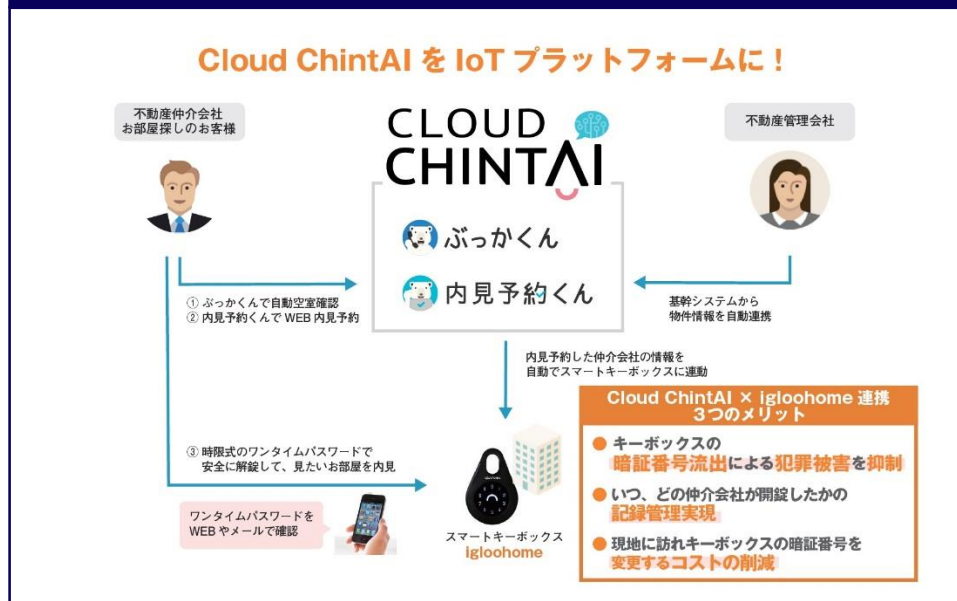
Cloud ChintAI を IoT プラットフォームに！

不動産仲介会社
お部屋探しのお客様

CLOUD CHINTAI

不動産管理会社

ぶっかくん

内見予約くん

① ぶっかくんで自動空室確認
② 内見予約くんで WEB 内見予約

基幹システムから
物件情報を自動連携

内見予約した仲介会社の情報を
自動でスマートキーボックスに連動

Cloud ChintAI × igloohome 連携
3つのメリット

● キーボックスの
暗証番号流出による犯罪被害を抑制

● いつ、どの仲介会社が開錠したかの
記録管理実現

● 現地に訪れキーボックスの暗証番号を
変更するコストの削減

③ 時限式のワンタイムパスワードで
安全に解錠して、見たいお部屋を内見

ワンタイムパスワードを
WEB やメールで確認

スマートキーボックス
igloohome